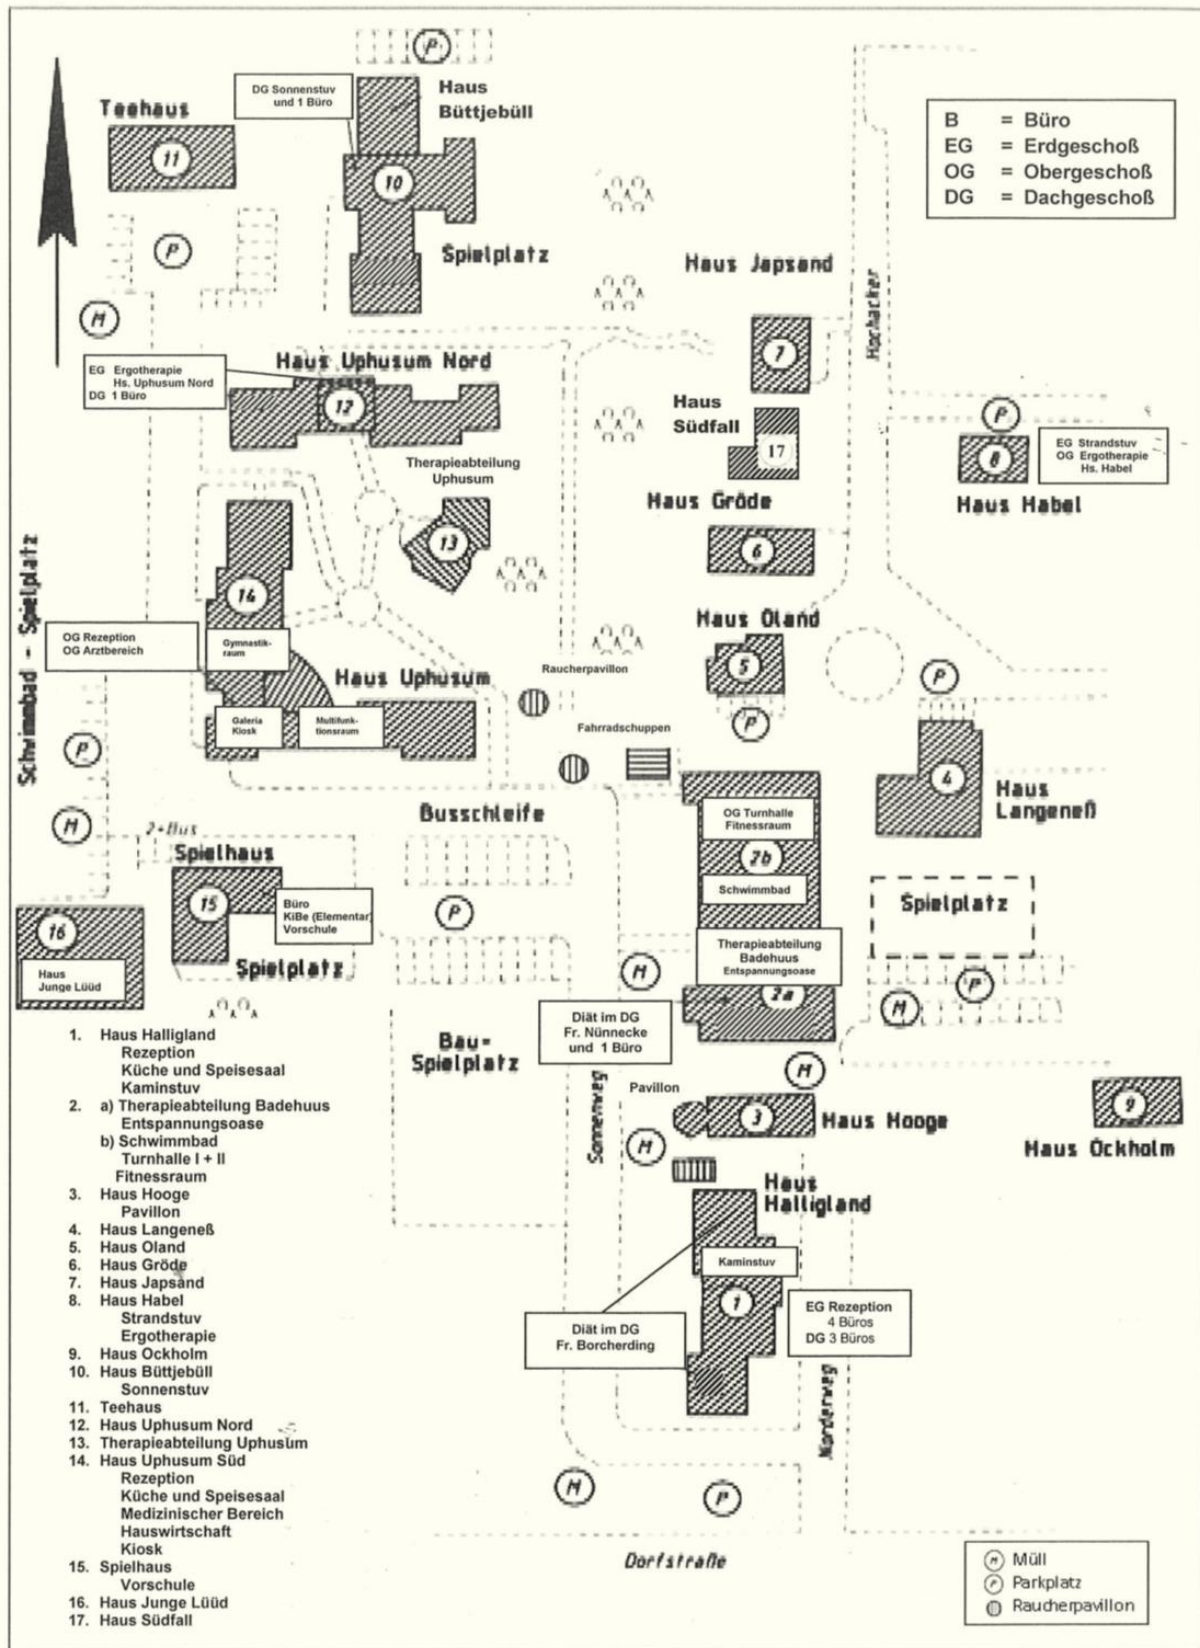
Teehaus
11
DG Sonnenstuv und 1 Büro
Haus Büttjebüll
10
Spielplatz
P
P
M

B = Büro
EG = Erdgeschoß
OG = Obergeschoß
DG = Dachgeschoß

Haus Japsand
Hochacker
7

EG Ergotherapie Hs. Uphusum Nord DG 1 Büro
Haus Uphusum Nord
12
Therapieabteilung Uphusum
13
Haus Südfall
17
Haus Gröde
6
P
8
EG Strandstuv OG Ergotherapie Hs. Habel
Haus Habel

Schwimmbad - Spielplatz
14
OG Rezeption OG Arztbereich
Gymnastikraum
Haus Uphusum
Galeria Kiosk
Multifunktionsraum
Raucherpavillon
Haus Oland
5
P
P
Fahrradschuppen
4
Haus Langeneß
P
M
2+Bus
Busschleife
OG Turnhalle Fitnessraum
2b
Schwimmbad
Spielplatz
Spielhaus
15
Büro KiBe (Elementar) Vorschule
16
Haus Junge Lüüd
Spielplatz
P
M
Therapieabteilung Badehuus Entspannungsoase
2a
P
M
Diät im DG Fr. Nünnecke und 1 Büro
Bau-Spielplatz
M
Pavillon
Sonnenweg
3
Haus Hooge
9
Haus Öckholm
M
Haus Halligland
Kaminstuv
1
Diät im DG Fr. Borcherding
EG Rezeption 4 Büros DG 3 Büros
Norderweg
M
P
Dorfstraße

1. Haus Halligland
Rezeption
Küche und Speisesaal
Kaminstuv
2. a) Therapieabteilung Badehuus
Entspannungsoase
b) Schwimmbad
Turnhalle I + II
Fitnessraum
3. Haus Hooge
Pavillon
4. Haus Langeneß
5. Haus Oland
6. Haus Gröde
7. Haus Japsand
8. Haus Habel
Strandstuv
Ergotherapie
9. Haus Ockholm
10. Haus Büttjebüll
Sonnenstuv
11. Teehaus
12. Haus Uphusum Nord
13. Therapieabteilung Uphusum
14. Haus Uphusum Süd
Rezeption
Küche und Speisesaal
Medizinischer Bereich
Hauswirtschaft
Kiosk
15. Spielhaus
Vorschule
16. Haus Junge Lüüd
17. Haus Südfall

M Müll
P Parkplatz
Raucherpavillon